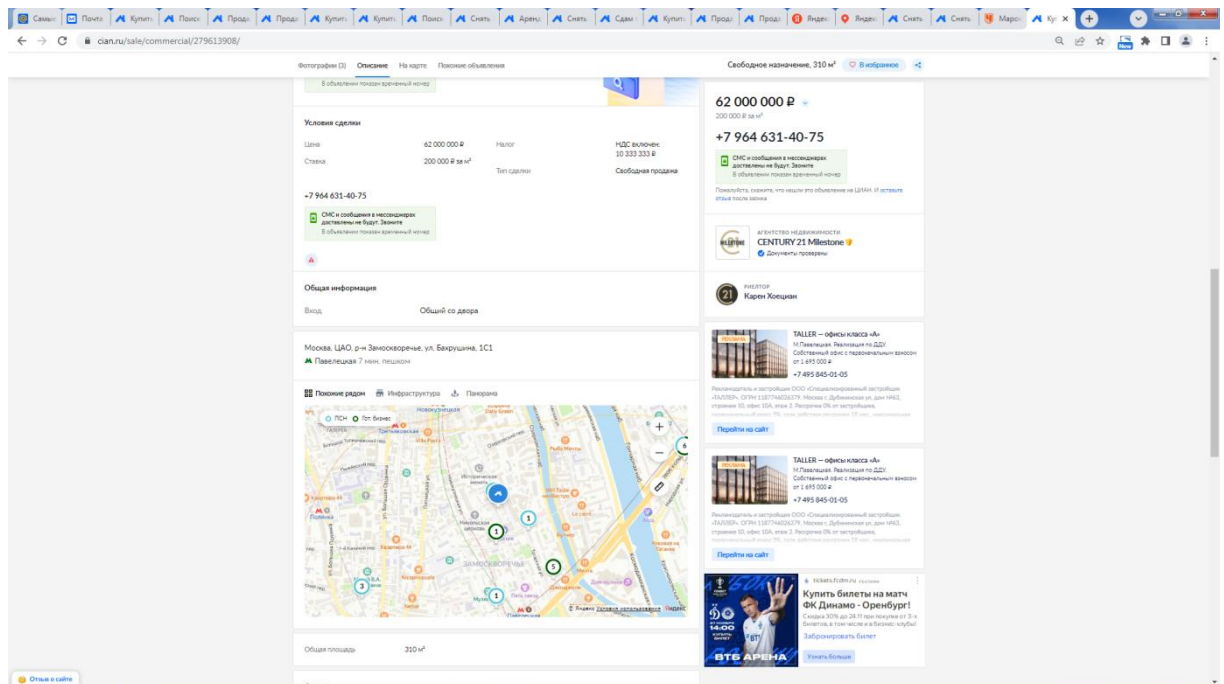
Самы | Почта | Купить | Поиск | Прода | Прода | Купить | Купить | Поиск | Снять | Аренд | Снять | Сдам | Купить | Прода | Прода | Яндек | Яндек | Снять | Снять | Марс | Ку

cian.ru/sale/commercial/279613908/

Фотографии (3) Описание На карте Похожие объявления

Свободное назначение, 310 м² В избранное

В объявлении показан временный номер

Условия сделки

| Цена | 62 000 000 ₽ | Налог | НДС включен, 10 333 333 ₽ |
|---|---|---|---|
| Ставка | 200 000 ₽ за м² | Тип сделки | Свободная продажа |

+7 964 631-40-75

СМС и сообщения в мессенджерах доставлены не будут. Звоните
В объявлении показан временный номер

Общая информация

Вход Общий со двора

Москва, ЦАО, р-н Замоскворечье, ул. Бахрушина, 1С1
Павелецкая 7 мин. пешком

Похожие рядом Инфраструктура Панорама

ПСН Гот бизнес

Новокузнецкая
Третьяковская
Замоскворечье
Полянка
Яндекс Условия использования

Общая площадь 310 м²

62 000 000 ₽
200 000 ₽ за м²

+7 964 631-40-75

СМС и сообщения в мессенджерах доставлены не будут. Звоните
В объявлении показан временный номер

Пожалуйста, скажите, что нашли это объявление на ЦИАН. И оставьте отзыв после звонка

АГЕНТСТВО НЕДВИЖИМОСТИ
CENTURY 21 Milestone
Документы проверены

РИЭЛТОР
Карен Хоецнан

TALLER – офисы класса «А»
М.Павелецкая. Реализация по ДДУ. Собственный офис с первоначальным взносом от 1 695 000 ₽
+7 495 845-01-05
Перейти на сайт

TALLER – офисы класса «А»
М.Павелецкая. Реализация по ДДУ. Собственный офис с первоначальным взносом от 1 695 000 ₽
+7 495 845-01-05
Перейти на сайт

tickets.fcdm.ru
Купить билеты на матч ФК Динамо - Оренбург!
Скидка 30% до 31 при покупке от 3-х билетов, в том числе и в бизнес-клубы!
Забронировать билет
Узнать больше
ВТБ АРЕНА

Отзыв о сайте